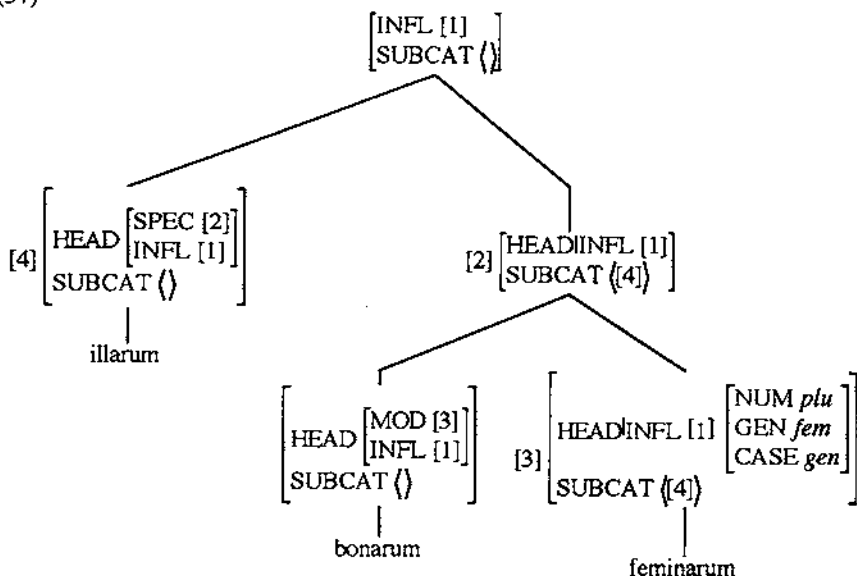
(57)

$\begin{bmatrix}\text{INFL [1]}\\ \text{SUBCAT}\langle\rangle\end{bmatrix}$

[4] $\begin{bmatrix}\text{HEAD}\begin{bmatrix}\text{SPEC [2]}\\ \text{INFL [1]}\end{bmatrix}\\ \text{SUBCAT}\langle\rangle\end{bmatrix}$

illarum

[2] $\begin{bmatrix}\text{HEAD|INFL [1]}\\ \text{SUBCAT}\langle[4]\rangle\end{bmatrix}$

$\begin{bmatrix}\text{HEAD}\begin{bmatrix}\text{MOD [3]}\\ \text{INFL [1]}\end{bmatrix}\\ \text{SUBCAT}\langle\rangle\end{bmatrix}$

bonarum

[3] $\begin{bmatrix}\text{HEAD|INFL [1]}\begin{bmatrix}\text{NUM } \textit{plu}\\ \text{GEN } \textit{fem}\\ \text{CASE } \textit{gen}\end{bmatrix}\\ \text{SUBCAT}\langle[4]\rangle\end{bmatrix}$

feminarum